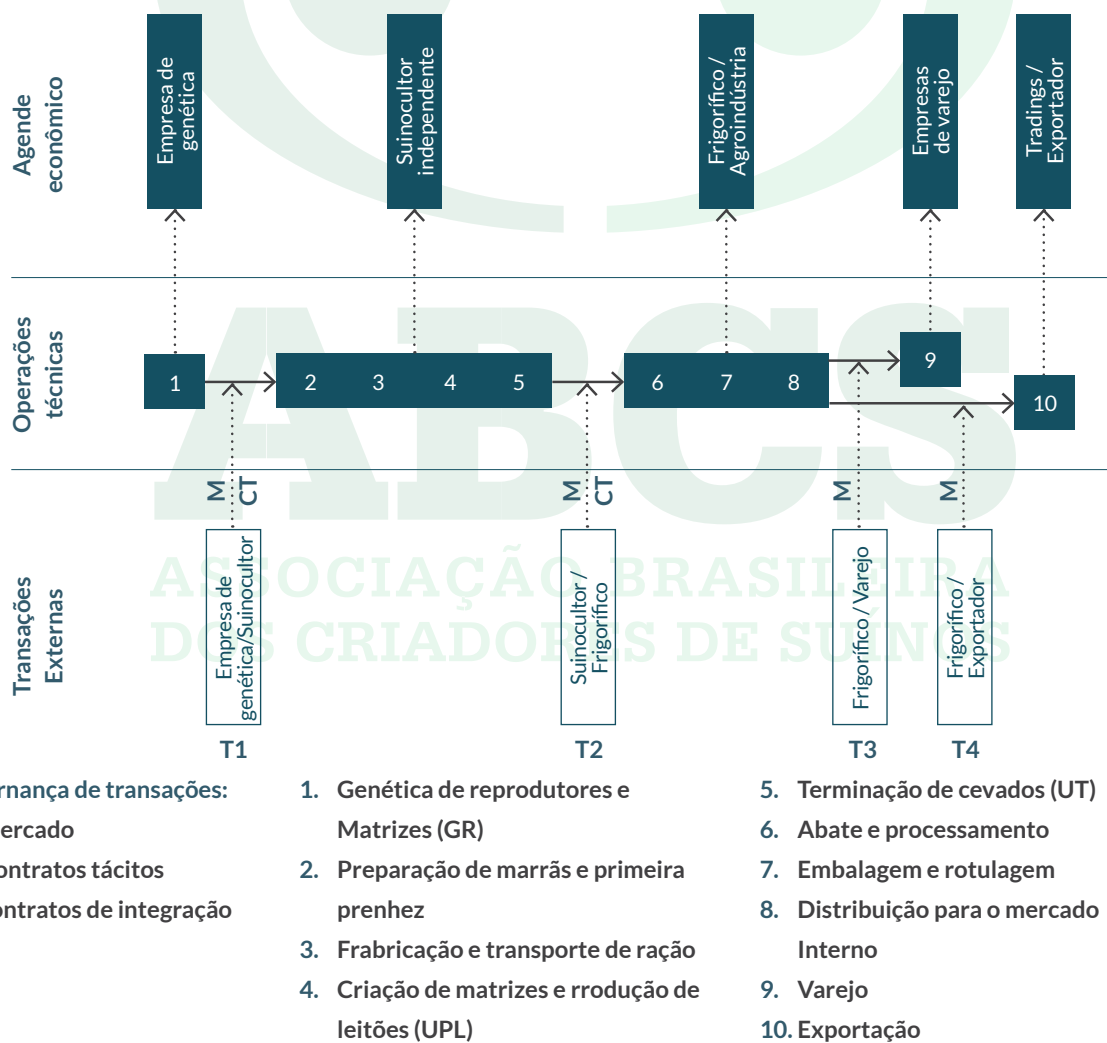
Agende econômico

Empresa de genética

Suinocultor independente

Frigorífico / Agroindústria

Empresas de varejo

Tradings / Exportador

Operações técnicas

1

2 3 4 5

6 7 8

9

10

Transações Externas

M CT

M CT

M

M

Empresa de genética/Suinocultor

Suinocultor / Frigorífico

Frigorífico / Varejo

Frigorífico / Exportador

T1

T2

T3

T4

ABCS
ASSOCIAÇÃO BRASILEIRA DOS CRIADORES DE SUÍNOS

rnança de transações:
ercado
ontratos tácitos
ontratos de integração

1. Genética de reprodutores e Matrizes (GR)
2. Preparação de marrãs e primeira prenhez
3. Frabricação e transporte de ração
4. Criação de matrizes e rrodução de leitões (UPL)

5. Terminação de cevados (UT)
6. Abate e processamento
7. Embalagem e rotulagem
8. Distribuição para o mercado Interno
9. Varejo
10. Exportação